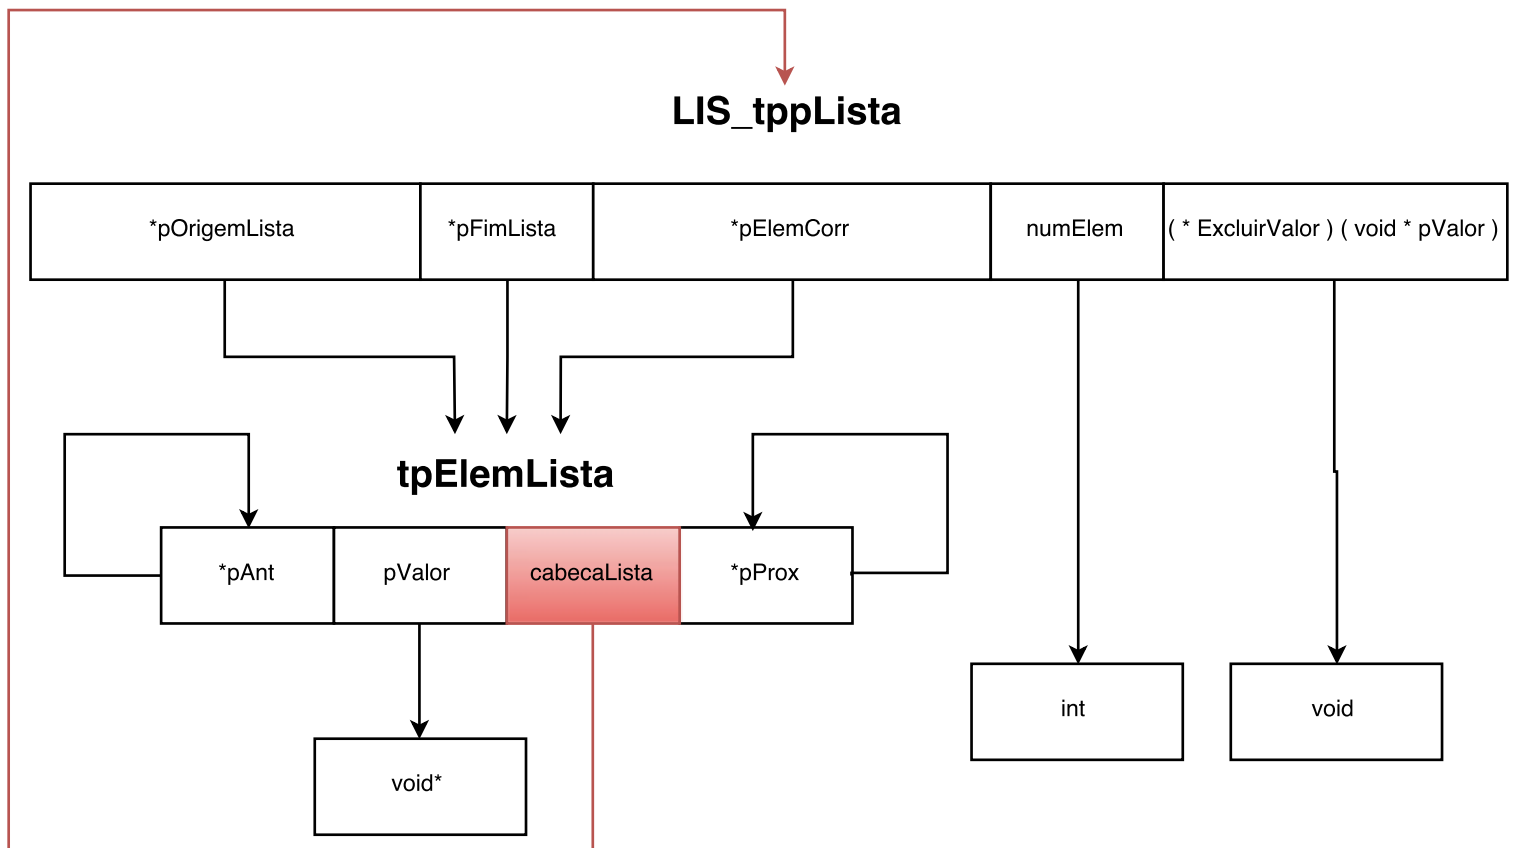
LIS_tppLista

| *pOrigemLista | *pFimLista | *pElemCorr | numElem | ( * ExcluirValor ) ( void * pValor ) |
|---|---|---|---|---|

tpElemLista

| *pAnt | pValor | cabecaLista | *pProx |
|---|---|---|---|

void*

int

void